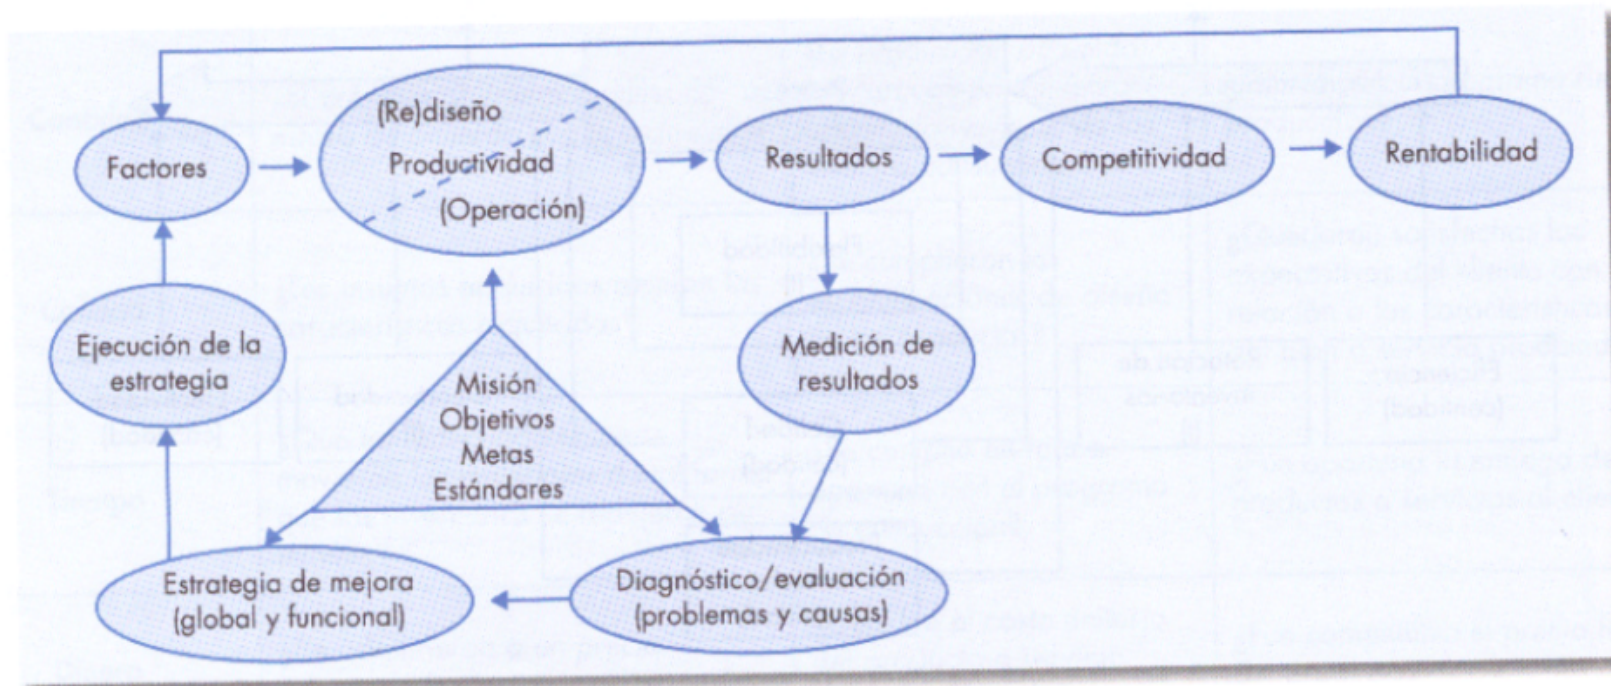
Factores

(Re)diseño
Productividad
(Operación)

Resultados

Competitividad

Rentabilidad

Ejecución de la estrategia

Misión
Objetivos
Metas
Estándares

Medición de resultados

Estrategia de mejora (global y funcional)

Diagnóstico/evaluación (problemas y causas)